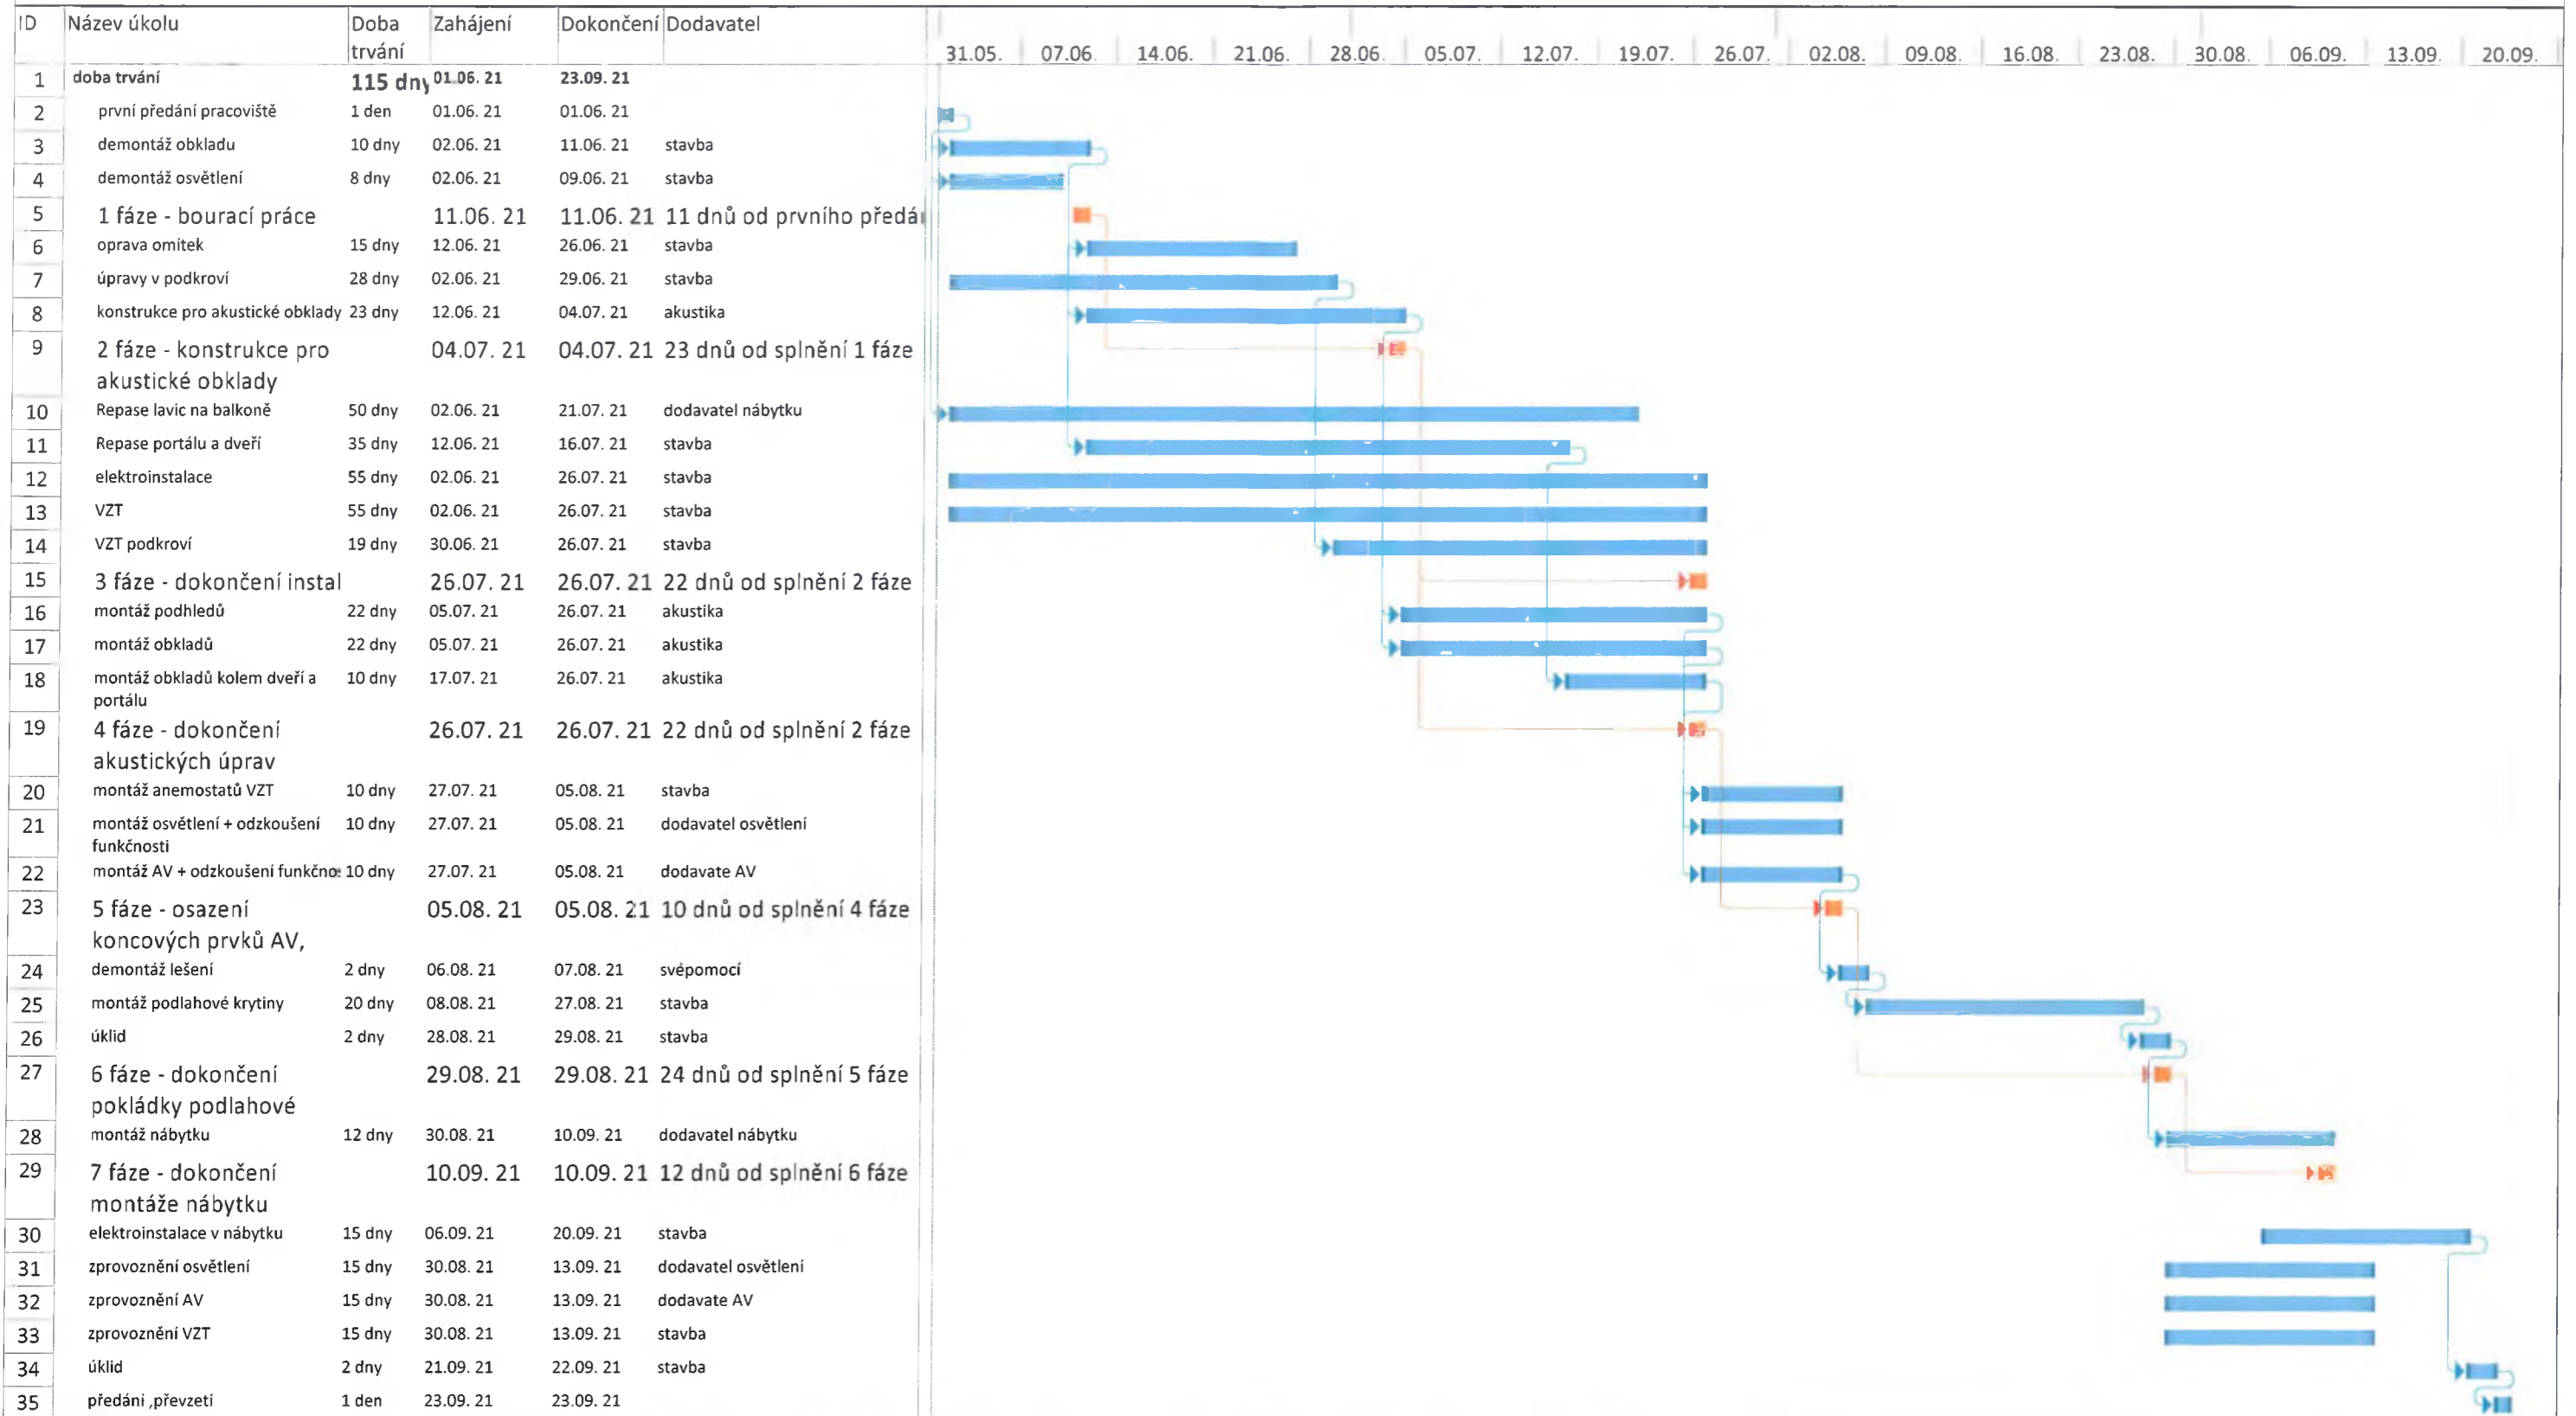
| ID | Název úkolu | Doba trvání | Zahájení | Dokončení | Dodavatel |
|---|---|---|---|---|---|
| 1 | doba trvání | 115 dny | 01.06. 21 | 23.09. 21 | |
| 2 | první předání pracoviště | 1 den | 01.06. 21 | 01.06. 21 | |
| 3 | demontáž obkladu | 10 dny | 02.06. 21 | 11.06. 21 | stavba |
| 4 | demontáž osvětlení | 8 dny | 02.06. 21 | 09.06. 21 | stavba |
| 5 | 1 fáze - bourací práce | | 11.06. 21 | 11.06. 21 | 11 dnů od prvního předá |
| 6 | oprava omítek | 15 dny | 12.06. 21 | 26.06. 21 | stavba |
| 7 | úpravy v podkroví | 28 dny | 02.06. 21 | 29.06. 21 | stavba |
| 8 | konstrukce pro akustické obklady | 23 dny | 12.06. 21 | 04.07. 21 | akustika |
| 9 | 2 fáze - konstrukce pro akustické obklady | | 04.07. 21 | 04.07. 21 | 23 dnů od splnění 1 fáze |
| 10 | Repase lavic na balkoně | 50 dny | 02.06. 21 | 21.07. 21 | dodavatel nábytku |
| 11 | Repase portálu a dveří | 35 dny | 12.06. 21 | 16.07. 21 | stavba |
| 12 | elektroinstalace | 55 dny | 02.06. 21 | 26.07. 21 | stavba |
| 13 | VZT | 55 dny | 02.06. 21 | 26.07. 21 | stavba |
| 14 | VZT podkroví | 19 dny | 30.06. 21 | 26.07. 21 | stavba |
| 15 | 3 fáze - dokončení instal | | 26.07. 21 | 26.07. 21 | 22 dnů od splnění 2 fáze |
| 16 | montáž podhledů | 22 dny | 05.07. 21 | 26.07. 21 | akustika |
| 17 | montáž obkladů | 22 dny | 05.07. 21 | 26.07. 21 | akustika |
| 18 | montáž obkladů kolem dveří a portálu | 10 dny | 17.07. 21 | 26.07. 21 | akustika |
| 19 | 4 fáze - dokončení akustických úprav | | 26.07. 21 | 26.07. 21 | 22 dnů od splnění 2 fáze |
| 20 | montáž anemostatů VZT | 10 dny | 27.07. 21 | 05.08. 21 | stavba |
| 21 | montáž osvětlení + odzkoušení funkčnosti | 10 dny | 27.07. 21 | 05.08. 21 | dodavatel osvětlení |
| 22 | montáž AV + odzkoušení funkčno | 10 dny | 27.07. 21 | 05.08. 21 | dodavate AV |
| 23 | 5 fáze - osazení koncových prvků AV, | | 05.08. 21 | 05.08. 21 | 10 dnů od splnění 4 fáze |
| 24 | demontáž lešení | 2 dny | 06.08. 21 | 07.08. 21 | svépomocí |
| 25 | montáž podlahové krytiny | 20 dny | 08.08. 21 | 27.08. 21 | stavba |
| 26 | úklid | 2 dny | 28.08. 21 | 29.08. 21 | stavba |
| 27 | 6 fáze - dokončení pokládky podlahové | | 29.08. 21 | 29.08. 21 | 24 dnů od splnění 5 fáze |
| 28 | montáž nábytku | 12 dny | 30.08. 21 | 10.09. 21 | dodavatel nábytku |
| 29 | 7 fáze - dokončení montáže nábytku | | 10.09. 21 | 10.09. 21 | 12 dnů od splnění 6 fáze |
| 30 | elektroinstalace v nábytku | 15 dny | 06.09. 21 | 20.09. 21 | stavba |
| 31 | zprovoznění osvětlení | 15 dny | 30.08. 21 | 13.09. 21 | dodavatel osvětlení |
| 32 | zprovoznění AV | 15 dny | 30.08. 21 | 13.09. 21 | dodavate AV |
| 33 | zprovoznění VZT | 15 dny | 30.08. 21 | 13.09. 21 | stavba |
| 34 | úklid | 2 dny | 21.09. 21 | 22.09. 21 | stavba |
| 35 | předání ,převzetí | 1 den | 23.09. 21 | 23.09. 21 | |

31.05. 07.06. 14.06. 21.06. 28.06. 05.07. 12.07. 19.07. 26.07. 02.08. 09.08. 16.08. 23.08. 30.08. 06.09. 13.09. 20.09.